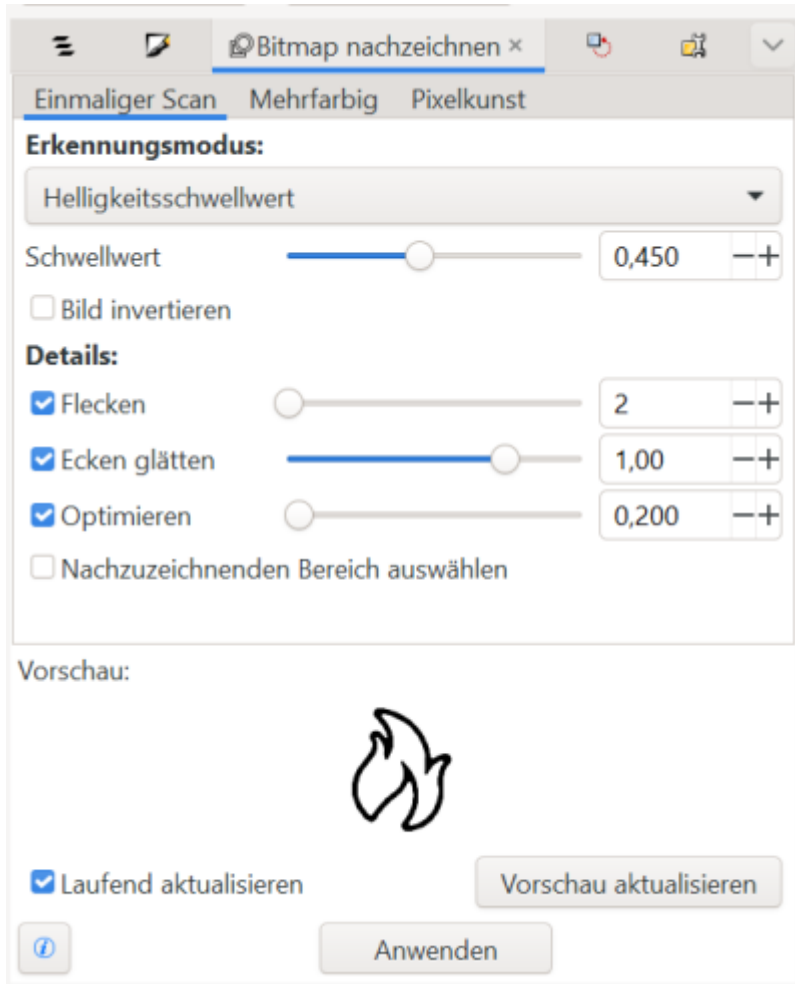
Bitmap nachzeichnen ×

Einmaliger Scan Mehrfarbig Pixelkunst

Erkennungsmodus:

Helligkeitsschwellwert

Schwellwert 0,450 − +

Bild invertieren

Details:

Flecken 2 − +

Ecken glätten 1,00 − +

Optimieren 0,200 − +

Nachzuzeichnenden Bereich auswählen

Vorschau:

Laufend aktualisieren

Vorschau aktualisieren

Anwenden